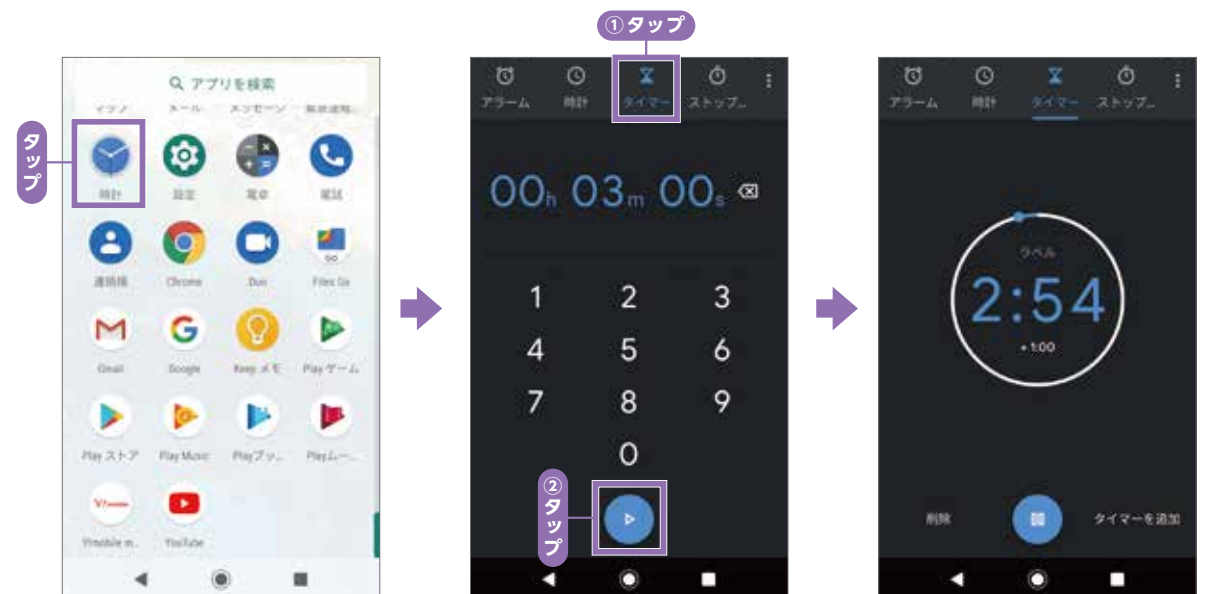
アプリを検索

タップ

時計 設定 電卓 電話

連絡帳 Chrome Duo Files Go

Gmail Google Keep メモ Play ゲーム

Play ストア Play Music Playブッ... Playムー...

Y!mobile m... YouTube

①タップ

アラーム 時計 タイマー ストップ...

$00_h$ $03_m$ $00_s$

1 2 3
4 5 6
7 8 9
0

②タップ

アラーム 時計 タイマー ストップ...

ラベル

2:54

+1:00

削除 タイマーを追加